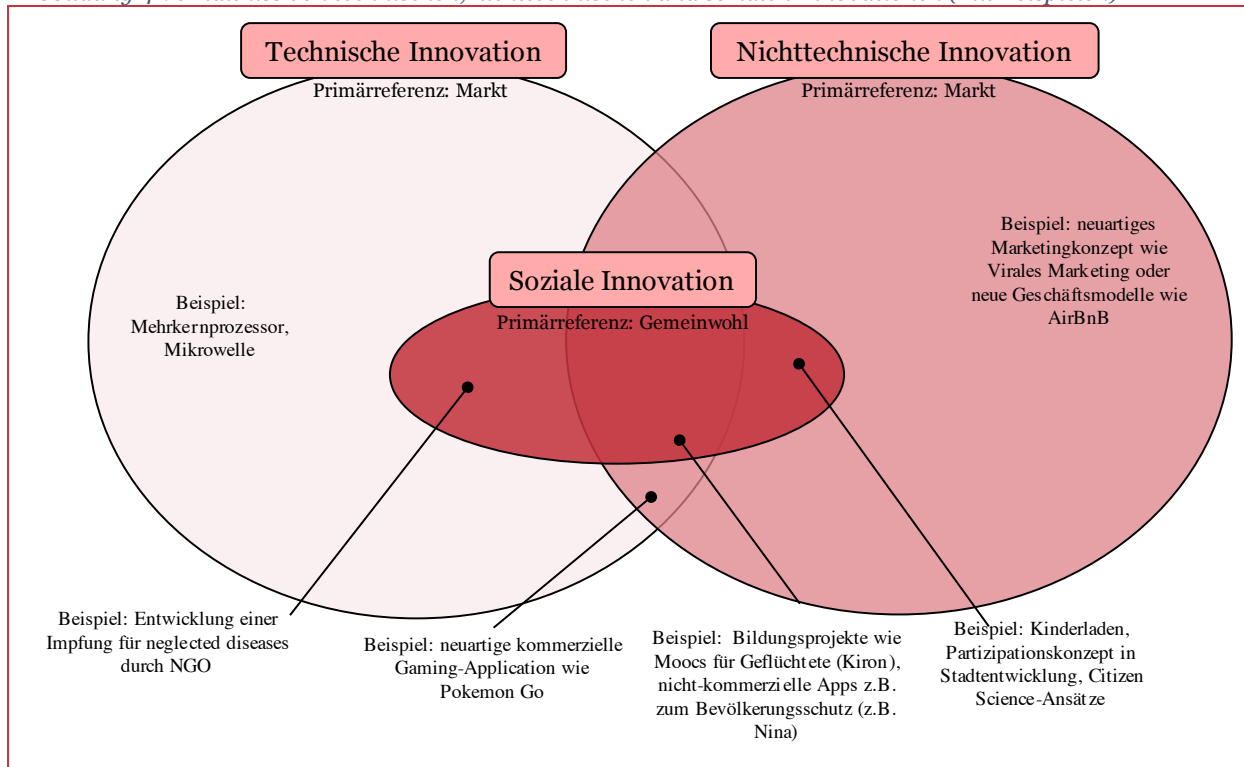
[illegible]

Technische Innovation
Primärreferenz: Markt

Nichttechnische Innovation
Primärreferenz: Markt

Beispiel: neuartiges Marketingkonzept wie Virales Marketing oder neue Geschäftsmodelle wie AirBnB

Soziale Innovation
Primärreferenz: Gemeinwohl

Beispiel: Mehrkernprozessor, Mikrowelle

Beispiel: Entwicklung einer Impfung für neglected diseases durch NGO

Beispiel: neuartige kommerzielle Gaming-Application wie Pokemon Go

Beispiel: Bildungsprojekte wie Moocs für Geflüchtete (Kiron), nicht-kommerzielle Apps z.B. zum Bevölkerungsschutz (z.B. Nina)

Beispiel: Kinderladen, Partizipationskonzept in Stadtentwicklung, Citizen Science-Ansätze